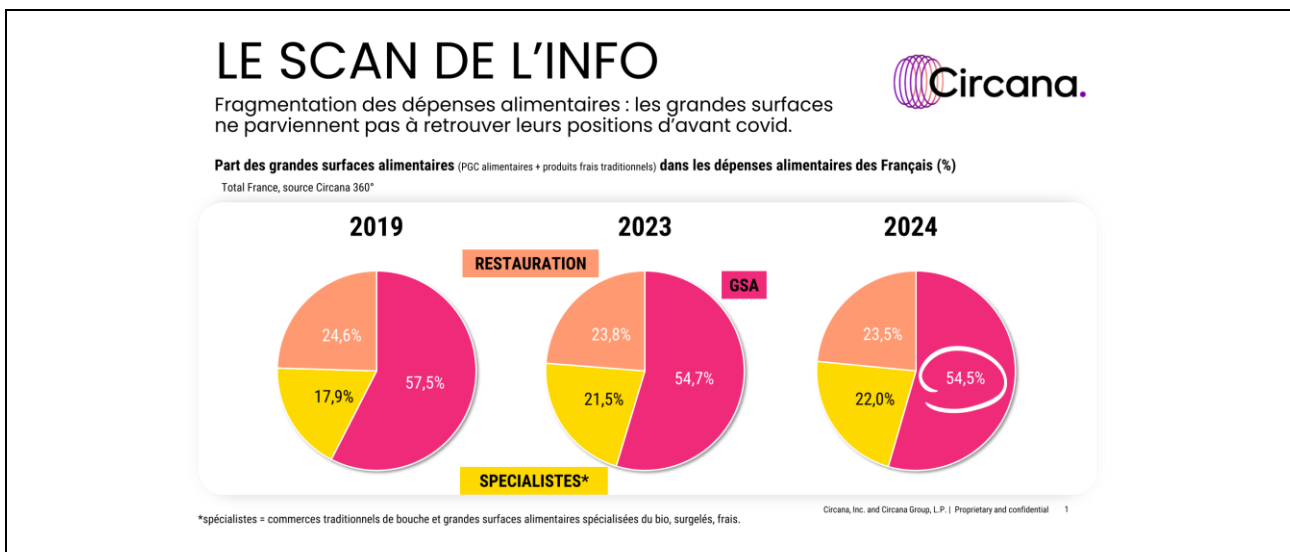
LE SCAN DE L'INFO

Circana.

Fragmentation des dépenses alimentaires : les grandes surfaces ne parviennent pas à retrouver leurs positions d'avant covid.

Part des grandes surfaces alimentaires (PGC alimentaires + produits frais traditionnels) dans les dépenses alimentaires des Français (%)

Total France, source Circana 360°

2019

24,6%
17,9%
57,5%

2023

RESTAURATION
GSA

23,8%
21,5%
54,7%

2024

23,5%
22,0%
54,5%

SPECIALISTES*

*spécialistes = commerces traditionnels de bouche et grandes surfaces alimentaires spécialisées du bio, surgelés, frais.

Circana, Inc. and Circana Group, L.P. | Proprietary and confidential 1